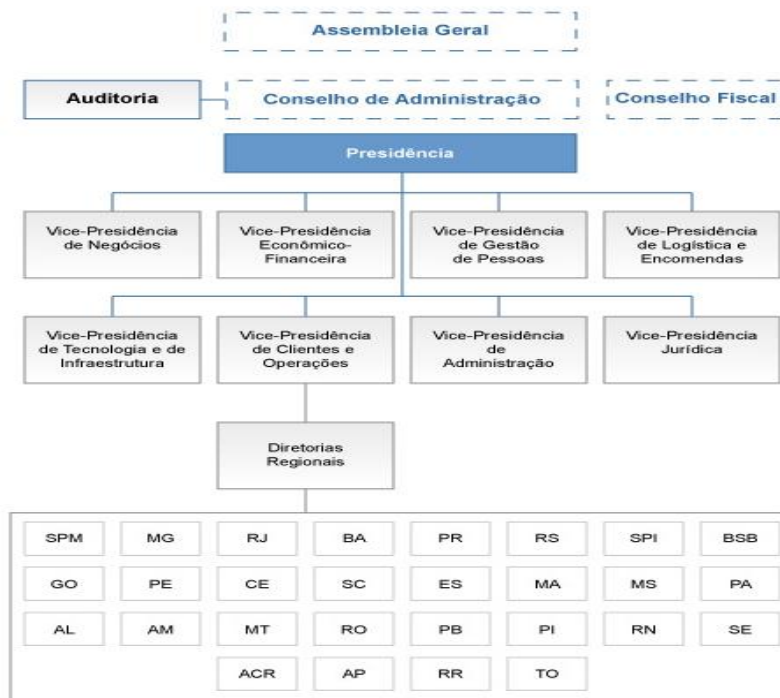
Assembleia Geral

Auditoria

Conselho de Administração

Conselho Fiscal

Presidência

Vice-Presidência de Negócios

Vice-Presidência Econômico-Financeira

Vice-Presidência de Gestão de Pessoas

Vice-Presidência de Logística e Encomendas

Vice-Presidência de Tecnologia e de Infraestrutura

Vice-Presidência de Clientes e Operações

Vice-Presidência de Administração

Vice-Presidência Jurídica

Diretorias Regionais

| SPM | MG | RJ | BA | PR | RS | SPI | BSB |
|---|---|---|---|---|---|---|---|
| GO | PE | CE | SC | ES | MA | MS | PA |
| AL | AM | MT | RO | PB | PI | RN | SE |
| | ACR | AP | RR | TO | | | |